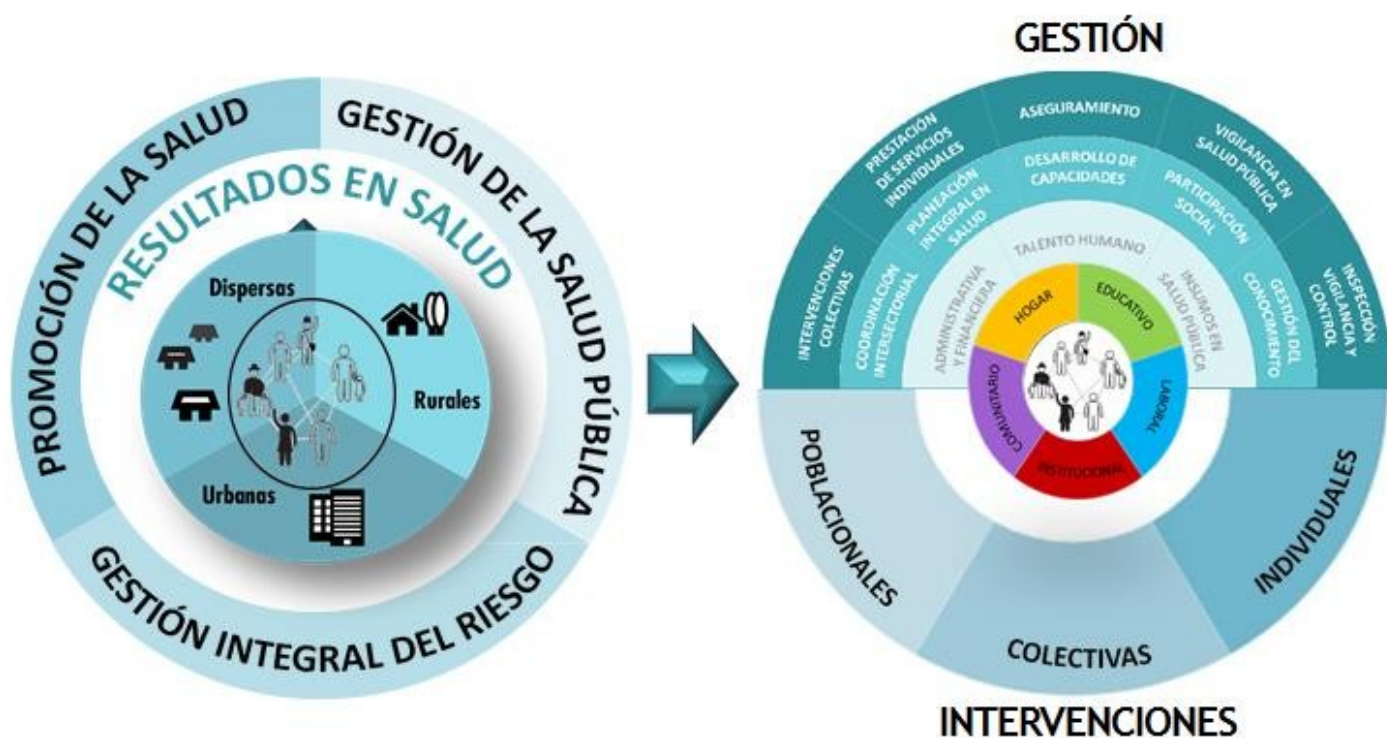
PROMOCIÓN DE LA SALUD
GESTIÓN DE LA SALUD PÚBLICA
GESTIÓN INTEGRAL DEL RIESGO
RESULTADOS EN SALUD
Dispersas
Rurales
Urbanas

GESTIÓN
INTERVENCIONES COLECTIVAS
PRESTACIÓN DE SERVICIOS INDIVIDUALES
ASEGURAMIENTO
VIGILANCIA EN SALUD PÚBLICA
INSPECCIÓN VIGILANCIA Y CONTROL
COORDINACIÓN INTERSECTORIAL
PLANEACIÓN INTEGRAL EN SALUD
DESARROLLO DE CAPACIDADES
PARTICIPACIÓN SOCIAL
GESTIÓN DEL CONOCIMIENTO
ADMINISTRATIVA Y FINANCIERA
TALENTO HUMANO
INSUMOS EN SALUD PÚBLICA
HOGAR
EDUCATIVO
LABORAL
INSTITUCIONAL
COMUNITARIO
POBLACIONALES
COLECTIVAS
INDIVIDUALES
INTERVENCIONES